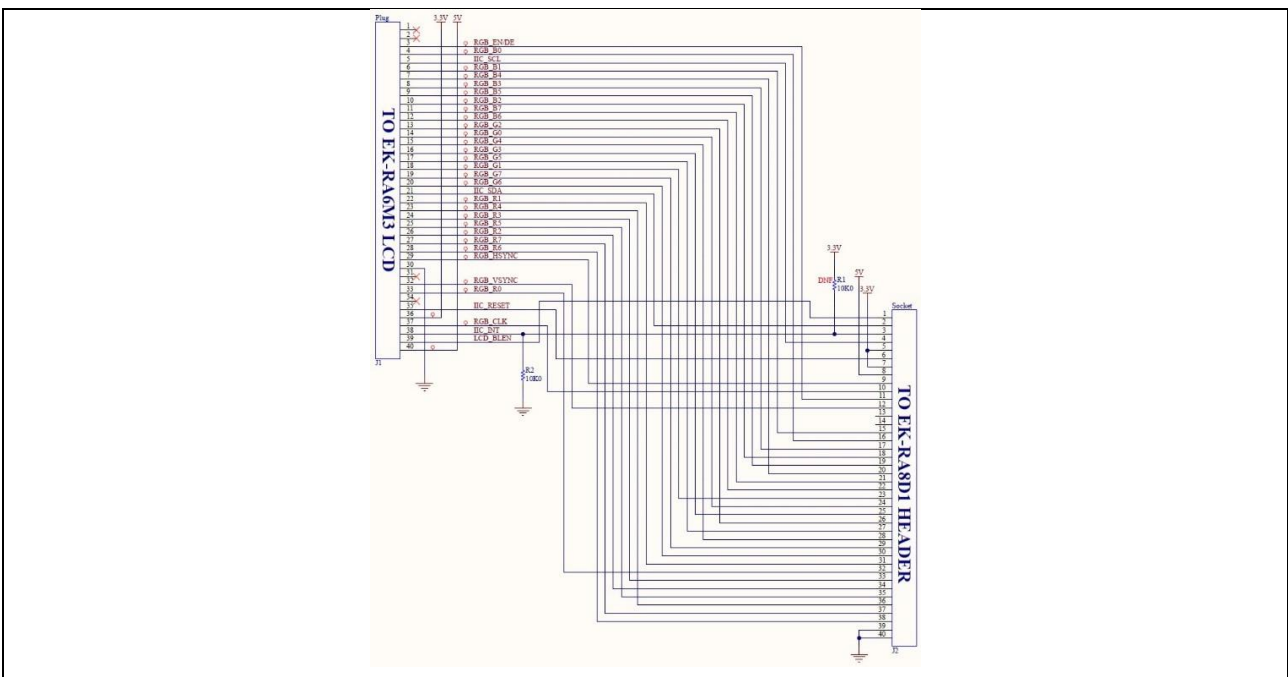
Plug
3.3V 5V
1
2
3
4 RGB_EN/DE
5 RGB_B0
6 IIC_SCL
7 RGB_B1
8 RGB_B4
9 RGB_B3
10 RGB_B5
11 RGB_B2
12 RGB_B7
13 RGB_B6
14 RGB_G2
15 RGB_G0
16 RGB_G4
17 RGB_G3
18 RGB_G5
19 RGB_G1
20 RGB_G7
21 RGB_G6
22 IIC_SDA
23 RGB_R1
24 RGB_R4
25 RGB_R3
26 RGB_R5
27 RGB_R2
28 RGB_R7
29 RGB_R6
30 RGB_HSYNC
31
32 RGB_VSYNC
33 RGB_R0
34
35 IIC_RESET
36
37 RGB_CLK
38 IIC_INT
39 LCD_BLEN
40
J1
TO EK-RA6M3 LCD
R2
10K0
3.3V
DNF R1
10K0
5V
3.3V
Socket
1
2
3
4
5
6
7
8
9
10
11
12
13
14
15
16
17
18
19
20
21
22
23
24
25
26
27
28
29
30
31
32
33
34
35
36
37
38
39
40
J2
TO EK-RA8D1 HEADER